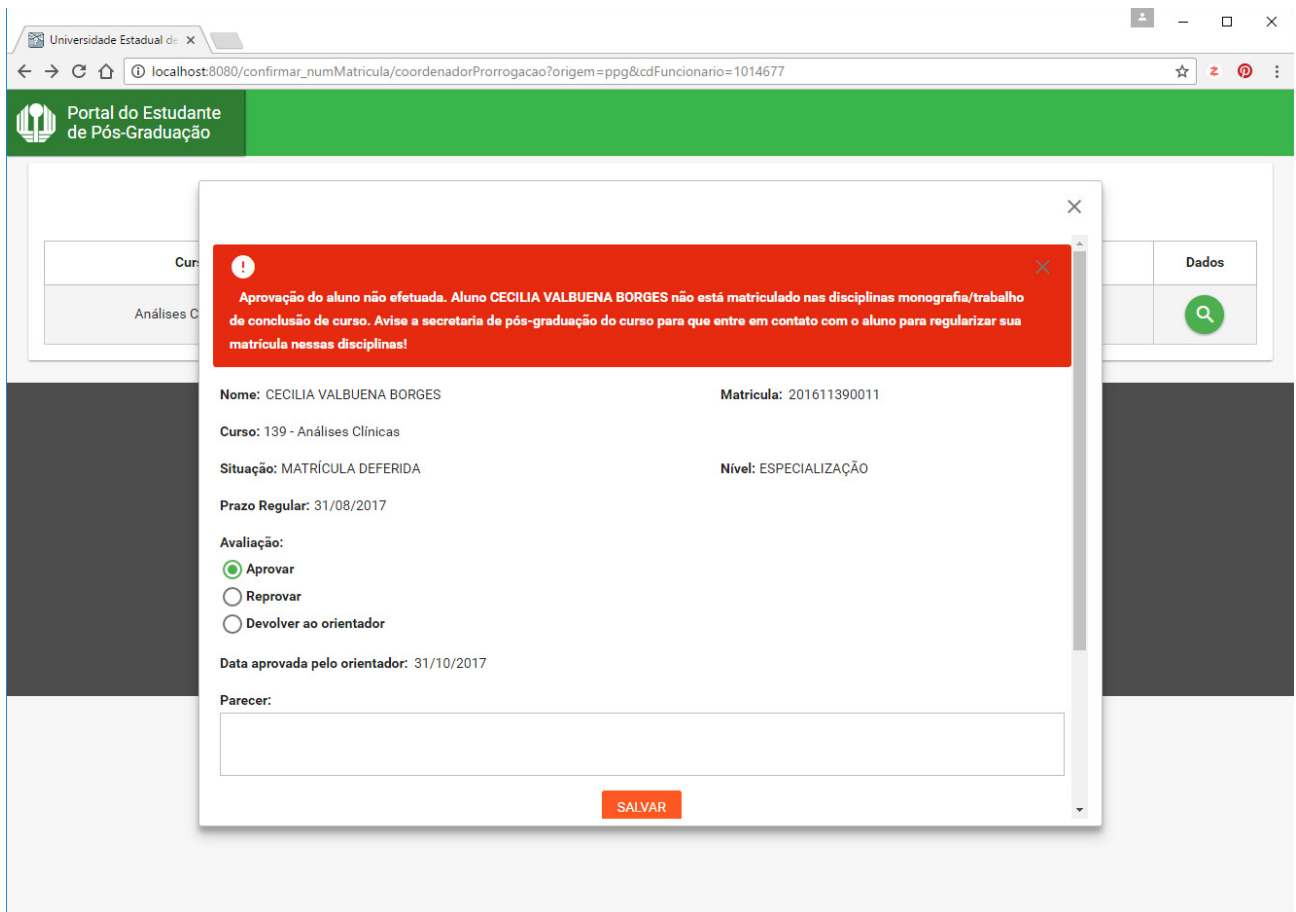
Universidade Estadual de ×

localhost:8080/confirmar_numMatricula/coordenadorProrrogacao?origem=ppg&cdFuncionario=1014677

Portal do Estudante de Pós-Graduação

| Curs | Dados |
|---|---|
| Análises C | |

×

!

Aprovação do aluno não efetuada. Aluno CECILIA VALBUENA BORGES não está matriculado nas disciplinas monografia/trabalho de conclusão de curso. Avise a secretaria de pós-graduação do curso para que entre em contato com o aluno para regularizar sua matrícula nessas disciplinas!

Nome: CECILIA VALBUENA BORGES

Matricula: 201611390011

Curso: 139 - Análises Clínicas

Situação: MATRÍCULA DEFERIDA

Nível: ESPECIALIZAÇÃO

Prazo Regular: 31/08/2017

Avaliação:

Aprovar

Reprovar

Devolver ao orientador

Data aprovada pelo orientador: 31/10/2017

Parecer:

SALVAR